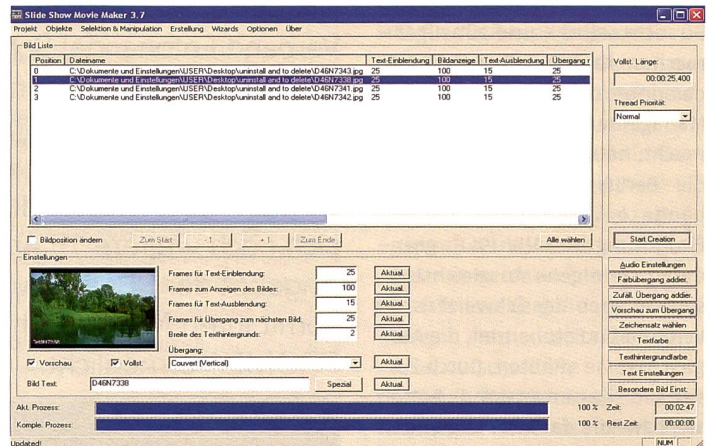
Slide Show Movie Maker 3.7

Projekt Objekte Selektion & Manipulation Erstellung Wizards Optionen Über

Bild Liste

| Position | Dateiname | Text-Einblendung | Bildanzeige | Text-Ausblendung | Übergang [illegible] |
|---|---|---|---|---|---|
| 0 | C:\Dokumente und Einstellungen\USER\Desktop\uninstall and to delete\D46N7343.jpg | 25 | 100 | 15 | 25 |
| 1 | C:\Dokumente und Einstellungen\USER\Desktop\uninstall and to delete\D46N7338.jpg | 25 | 100 | 15 | 25 |
| 2 | C:\Dokumente und Einstellungen\USER\Desktop\uninstall and to delete\D46N7341.jpg | 25 | 100 | 15 | 25 |
| 3 | C:\Dokumente und Einstellungen\USER\Desktop\uninstall and to delete\D46N7342.jpg | 25 | 100 | 15 | 25 |

Vollst. Länge:
00:00:25,400

Thread Priorität:
Normal

Bildposition ändern
Zum Start
-1
+1
Zum Ende
Alle wählen

Start Creation

Einstellungen

Frames für Text-Einblendung: 25 Aktual.
Frames zum Anzeigen des Bildes: 100 Aktual.
Frames für Text-Ausblendung: 15 Aktual.
Frames für Übergang zum nächsten Bild: 25 Aktual.
Breite des Texthintergrunds: 2 Aktual.
Übergang:
Couvert (Vertical) Aktual.

Vorschau
Vollst.

Bild Text: D46N7338 Spezial Aktual.

Audio Einstellungen
Farbübergang addier.
Zufall. Übergang addier.
Vorschau zum Übergang
Zeichensatz wählen
Textfarbe
Texthintergrundfarbe
Text Einstellungen
Besondere Bild Einst.

Akt. Prozess: 100 % Zeit: 00:02:47
Komple. Prozess: 100 % Rest Zeit: 00:00:00

Updated!
NUM